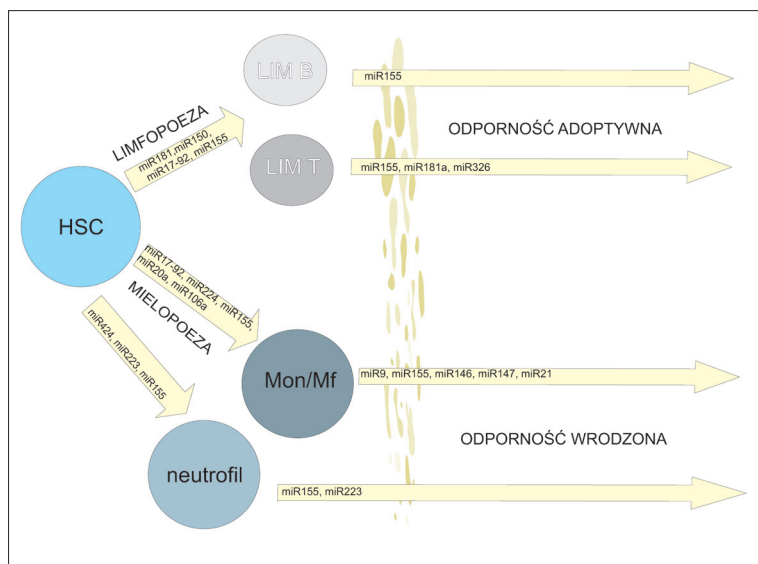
LIM B

miR155

LIMFOPOEZA

miR181,miR150, miR17-92, miR155

ODPORNOŚĆ ADOPTYWNA

LIM T

miR155, miR181a, miR326

HSC

miR17-92, miR224, miR155, miR20a, miR106a

MIELOPOEZA

miR424, miR223, miR155

Mon/Mf

miR9, miR155, miR146, miR147, miR21

ODPORNOŚĆ WRODZONA

neutrofil

miR155, miR223